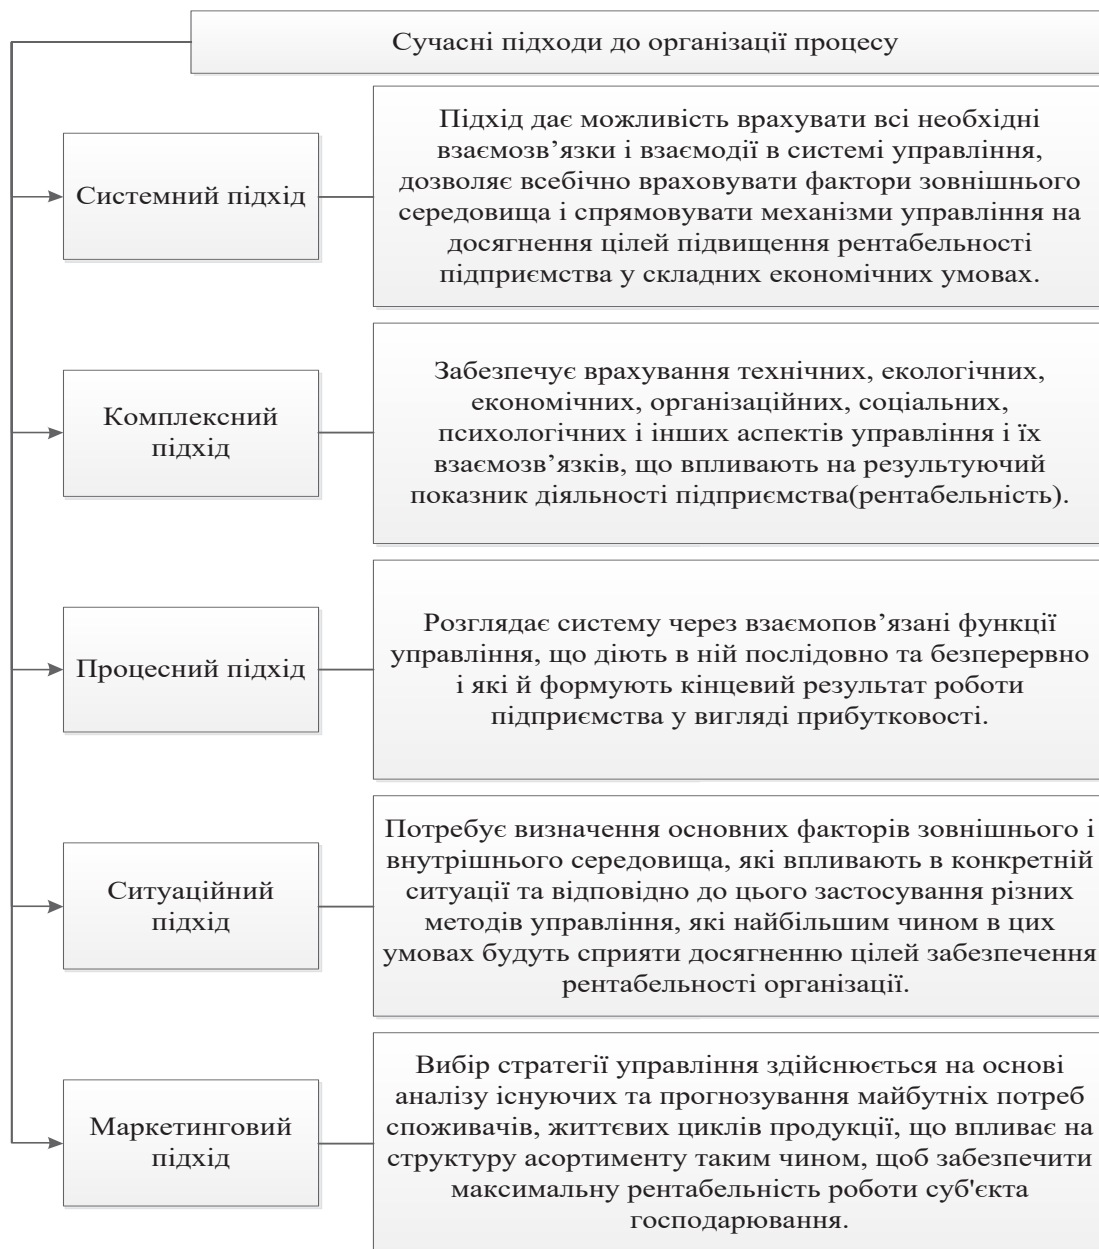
Сучасні підходи до організації процесу

Системний підхід

Підхід дає можливість врахувати всі необхідні взаємозв’язки і взаємодії в системі управління, дозволяє всебічно враховувати фактори зовнішнього середовища і спрямовувати механізми управління на досягнення цілей підвищення рентабельності підприємства у складних економічних умовах.

Комплексний підхід

Забезпечує врахування технічних, екологічних, економічних, організаційних, соціальних, психологічних і інших аспектів управління і їх взаємозв’язків, що впливають на результуючий показник діяльності підприємства(рентабельність).

Процесний підхід

Розглядає систему через взаємопов’язані функції управління, що діють в ній послідовно та безперервно і які й формують кінцевий результат роботи підприємства у вигляді прибутковості.

Ситуаційний підхід

Потребує визначення основних факторів зовнішнього і внутрішнього середовища, які впливають в конкретній ситуації та відповідно до цього застосування різних методів управління, які найбільшим чином в цих умовах будуть сприяти досягненню цілей забезпечення рентабельності організації.

Маркетинговий підхід

Вибір стратегії управління здійснюється на основі аналізу існуючих та прогнозування майбутніх потреб споживачів, життєвих циклів продукції, що впливає на структуру асортименту таким чином, щоб забезпечити максимальну рентабельність роботи суб'єкта господарювання.